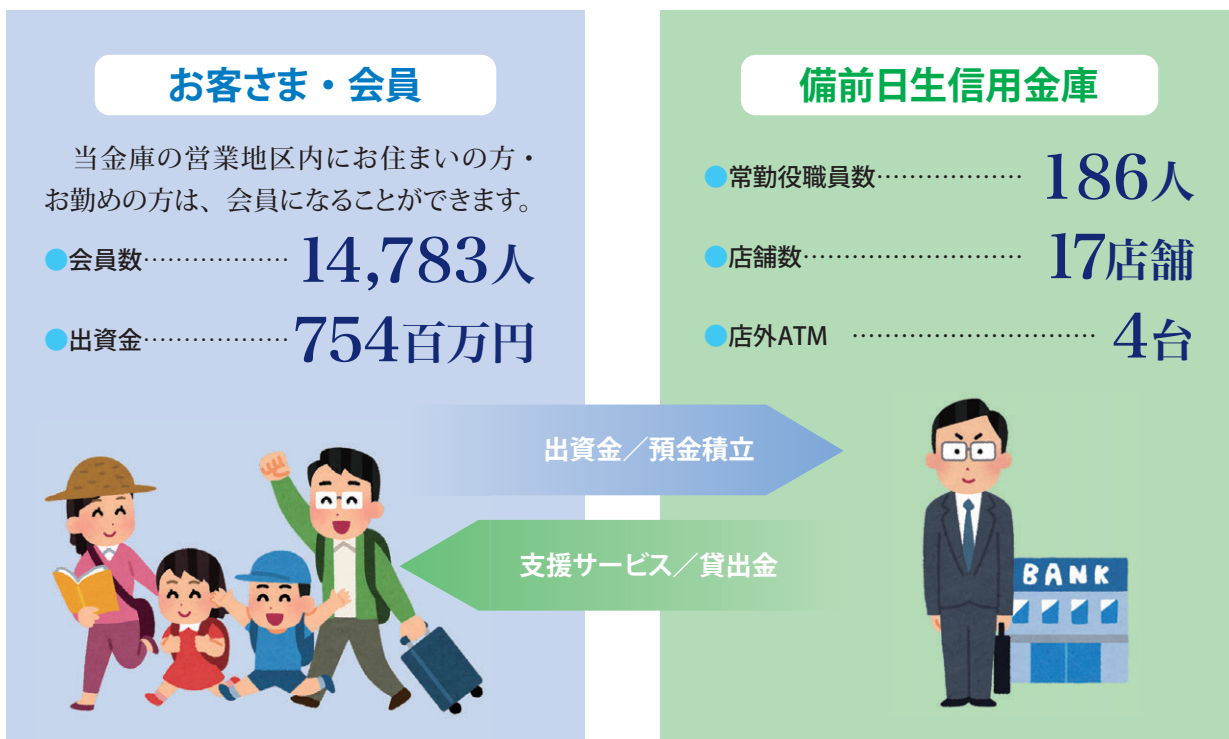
お客さま・会員

当金庫の営業地区内にお住まいの方・お勤めの方は、会員になることができます。

●会員数……………… 14,783人

●出資金……………… 754百万円

備前日生信用金庫

●常勤役職員数……………… 186人

●店舗数……………………… 17店舗

●店外ATM ……………………… 4台

出資金／預金積立

支援サービス／貸出金

BANK